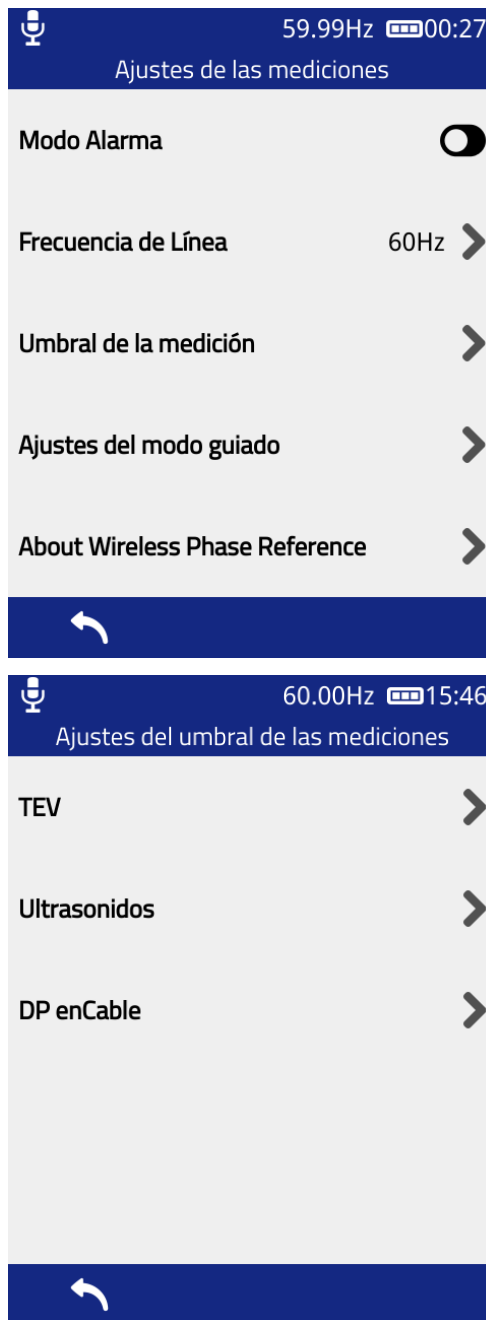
59.99Hz 00:27
Ajustes de las mediciones

Modo Alarma

Frecuencia de Línea 60Hz

Umbral de la medición

Ajustes del modo guiado

About Wireless Phase Reference

60.00Hz 15:46
Ajustes del umbral de las mediciones

TEV

Ultrasonidos

DP enCable